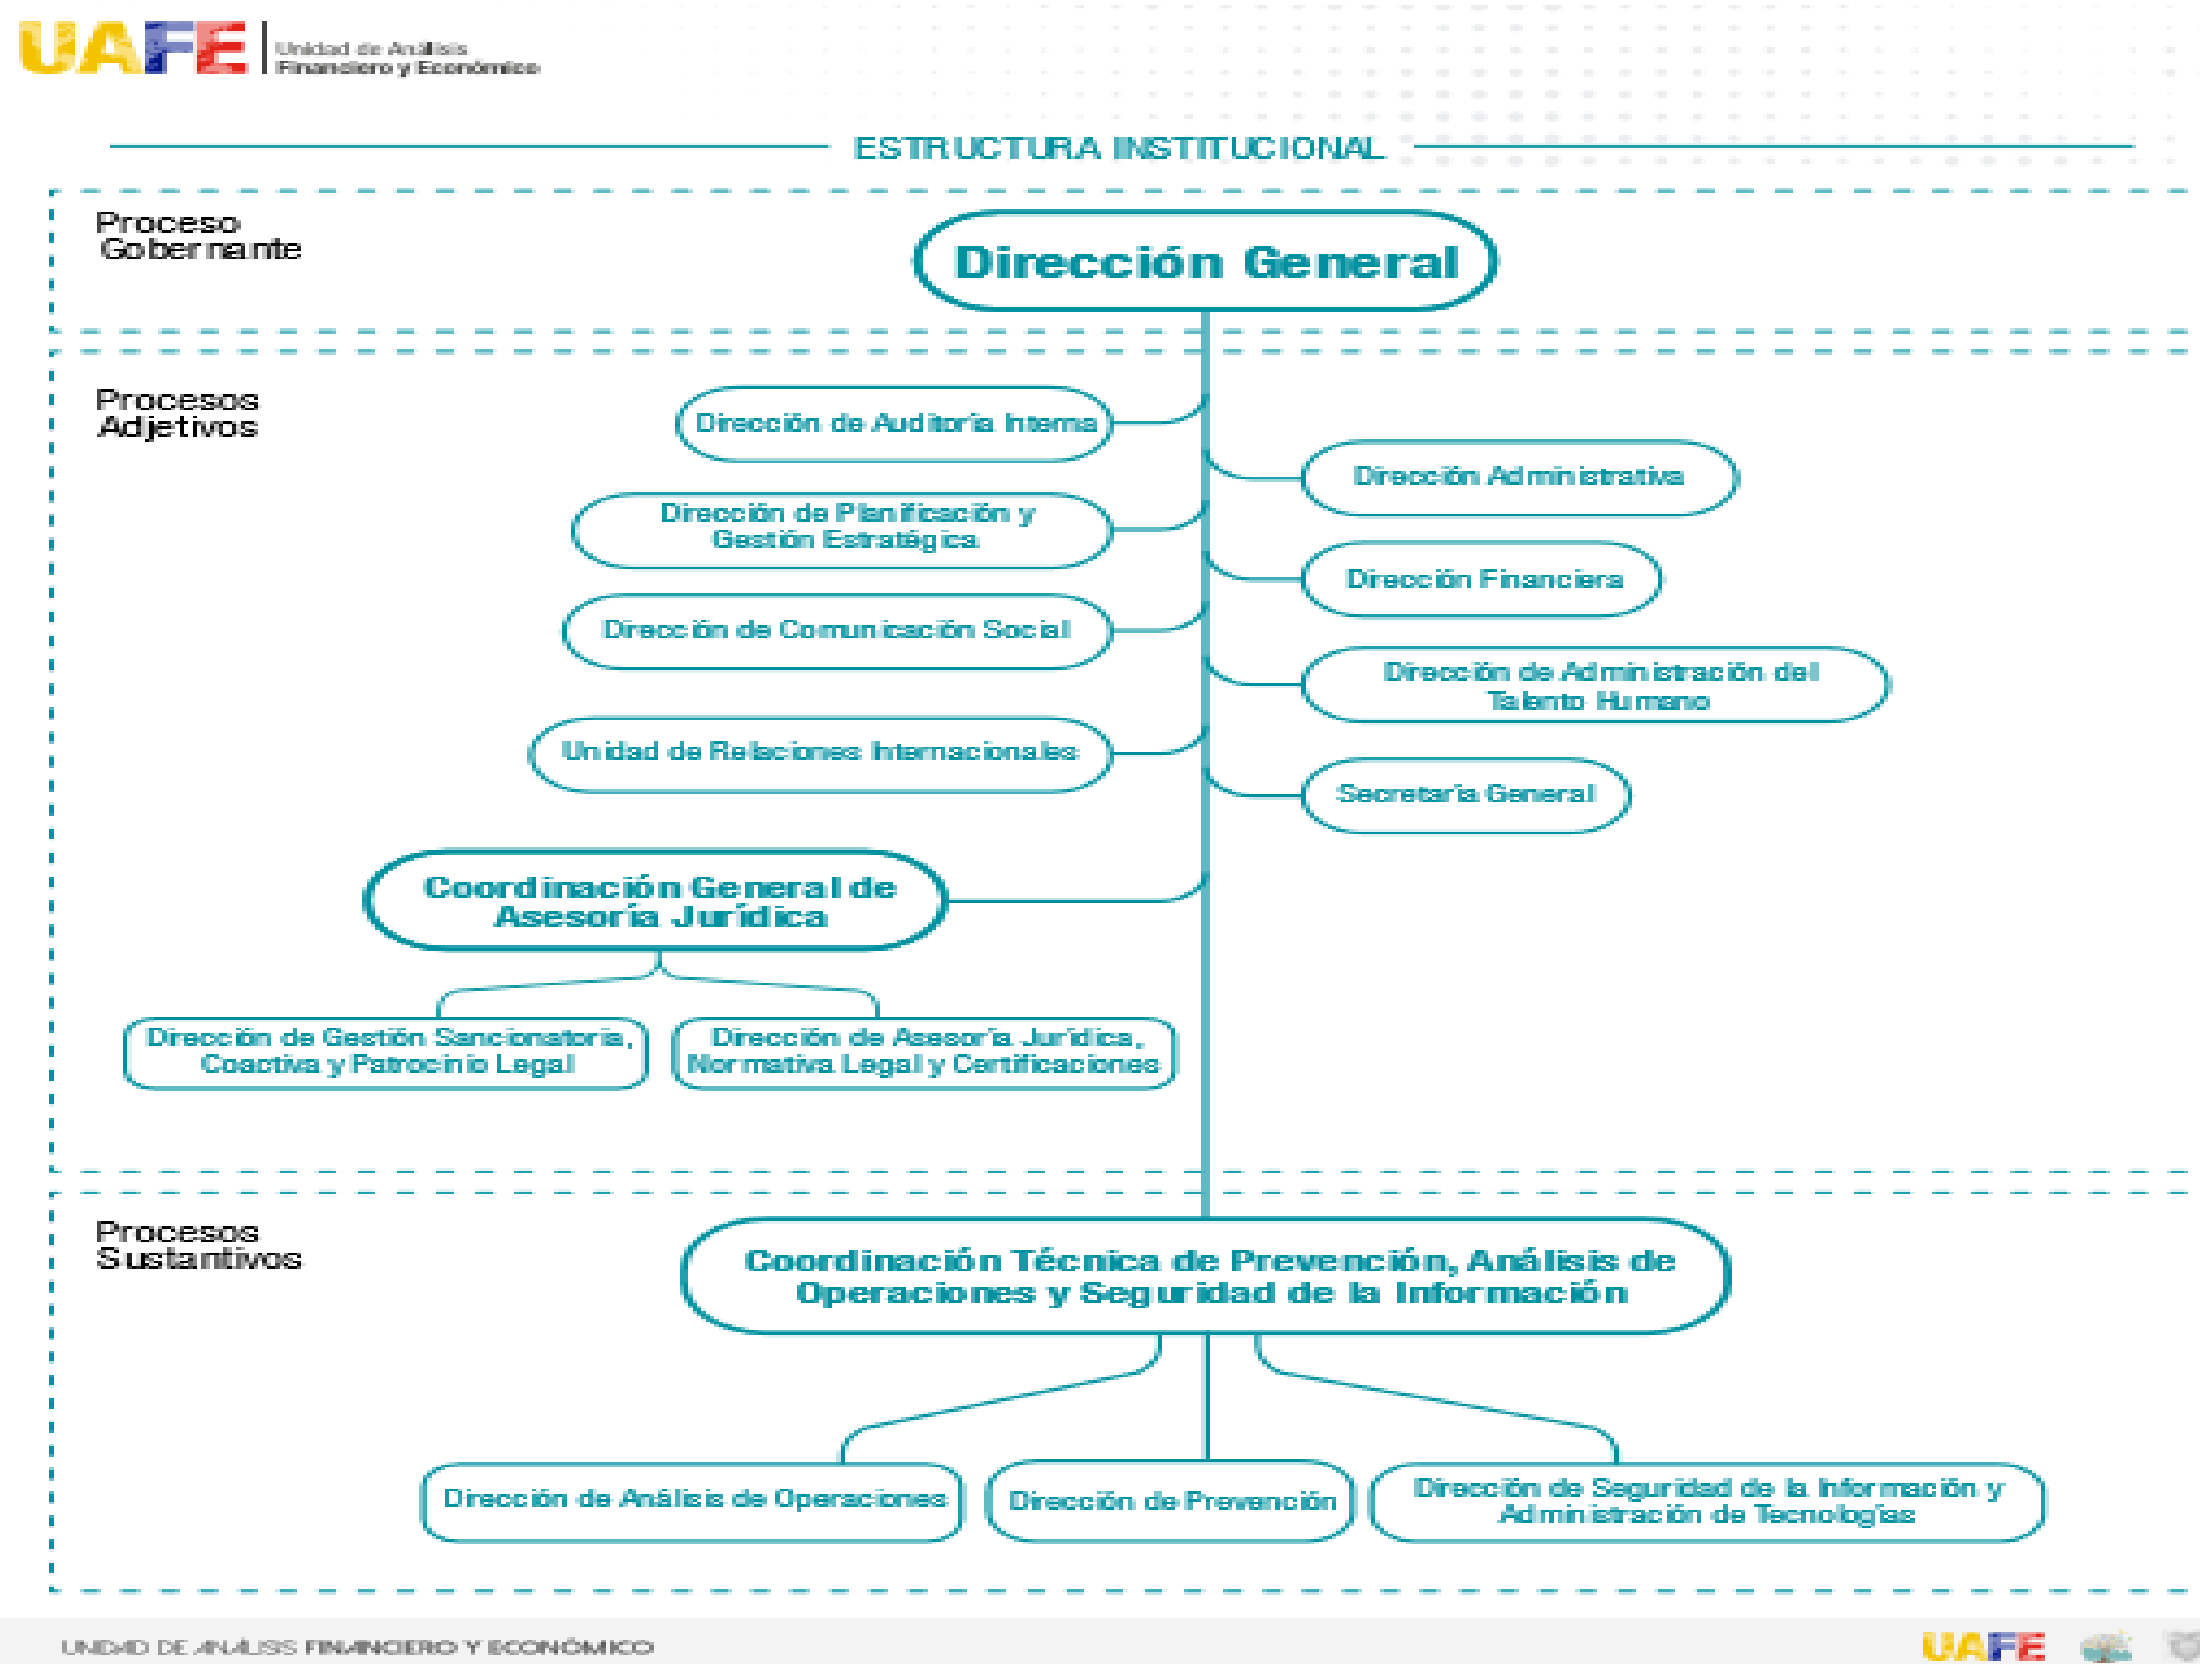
UAFE Unidad de Análisis Financiero y Económico

ESTRUCTURA INSTITUCIONAL

Proceso Gobernante

Dirección General

Procesos Adjetivos

Dirección de Auditoría Interna

Dirección de Planificación y Gestión Estratégica

Dirección de Comunicación Social

Unidad de Relaciones Internacionales

Dirección Administrativa

Dirección Financiera

Dirección de Administración del Talento Humano

Secretaría General

Coordinación General de Asesoría Jurídica

Dirección de Gestión Sancionatoria, Coactiva y Patrocinio Legal

Dirección de Asesoría Jurídica, Normativa Legal y Certificaciones

Procesos Sustantivos

Coordinación Técnica de Prevención, Análisis de Operaciones y Seguridad de la Información

Dirección de Análisis de Operaciones

Dirección de Prevención

Dirección de Seguridad de la Información y Administración de Tecnologías

UNIDAD DE ANÁLISIS FINANCIERO Y ECONÓMICO

UAFE